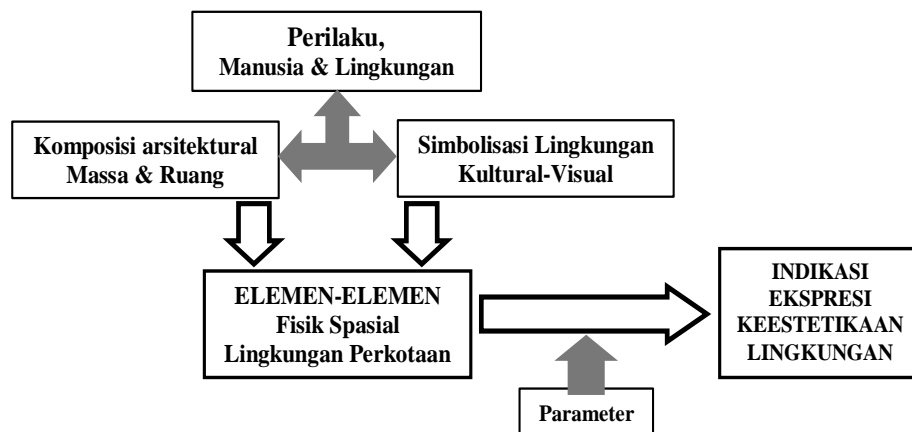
Perilaku,
Manusia & Lingkungan

Komposisi arsitektural
Massa & Ruang

Simbolisasi Lingkungan
Kultural-Visual

ELEMEN-ELEMEN
Fisik Spasial
Lingkungan Perkotaan

INDIKASI
EKSPRESI
KEESTETIKAAN
LINGKUNGAN

Parameter